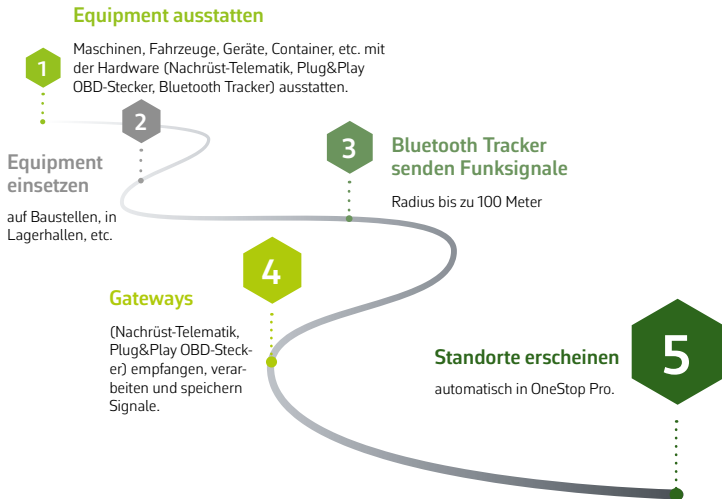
1

Equipment ausstatten

Maschinen, Fahrzeuge, Geräte, Container, etc. mit der Hardware (Nachrüst-Telematik, Plug&Play OBD-Stecker, Bluetooth Tracker) ausstatten.

2

Equipment einsetzen

auf Baustellen, in Lagerhallen, etc.

3

Bluetooth Tracker senden Funksignale

Radius bis zu 100 Meter

4

Gateways

(Nachrüst-Telematik, Plug&Play OBD-Stecker) empfangen, verarbeiten und speichern Signale.

5

Standorte erscheinen

automatisch in OneStop Pro.